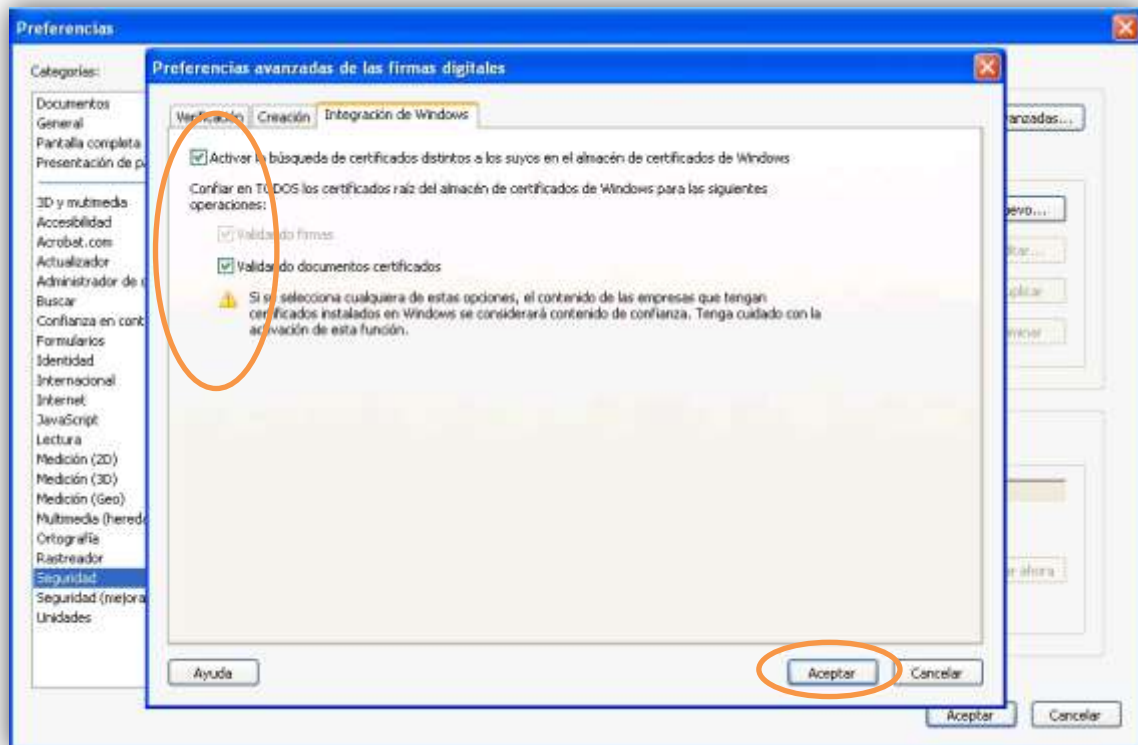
Preferencias

Categorías:

Documentos
General
Pantalla completa
Presentación de p

3D y multimedia
Accesibilidad
Acrobat.com
Actualizador
Administrador de
Buscar
Confianza en cont
Formularios
Identidad
Internacional
Internet
JavaScript
Lectura
Medición (2D)
Medición (3D)
Medición (Geo)
Multimedia (hered
Ortografía
Rastreador
Seguridad
Seguridad (mejora
Unidades

anzadas...
evo...
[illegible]
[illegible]
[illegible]
r ahora

Preferencias avanzadas de las firmas digitales

Verificación | Creación | Integración de Windows

Activar la búsqueda de certificados distintos a los suyos en el almacén de certificados de Windows

Confiar en TODOS los certificados raíz del almacén de certificados de Windows para las siguientes operaciones:

Validando firmas

Validando documentos certificados

Si se selecciona cualquiera de estas opciones, el contenido de las empresas que tengan certificados instalados en Windows se considerará contenido de confianza. Tenga cuidado con la activación de esta función.

Ayuda

Aceptar

Cancelar

Aceptar

Cancelar